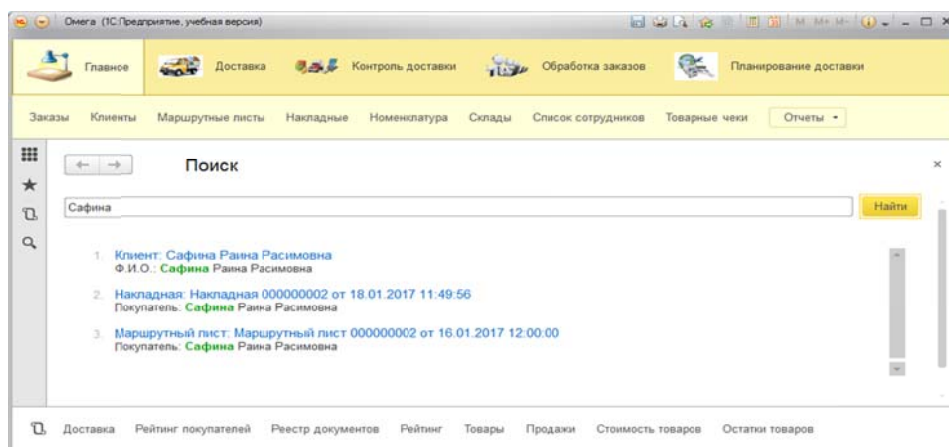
Омега (1С:Предприятие, учебная версия)

M M+ M-

Главное

Доставка

Контроль доставки

Обработка заказов

Планирование доставки

Заказы Клиенты Маршрутные листы Накладные Номенклатура Склады Список сотрудников Товарные чеки Отчеты

Поиск

Сафина

Найти

1. Клиент: Сафина Раина Расимовна
Ф.И.О.: Сафина Раина Расимовна

2. Накладная: Накладная 000000002 от 18.01.2017 11:49:56
Покупатель: Сафина Раина Расимовна

3. Маршрутный лист: Маршрутный лист 000000002 от 16.01.2017 12:00:00
Покупатель: Сафина Раина Расимовна

Доставка Рейтинг покупателей Реестр документов Рейтинг Товары Продажи Стоимость товаров Остатки товаров